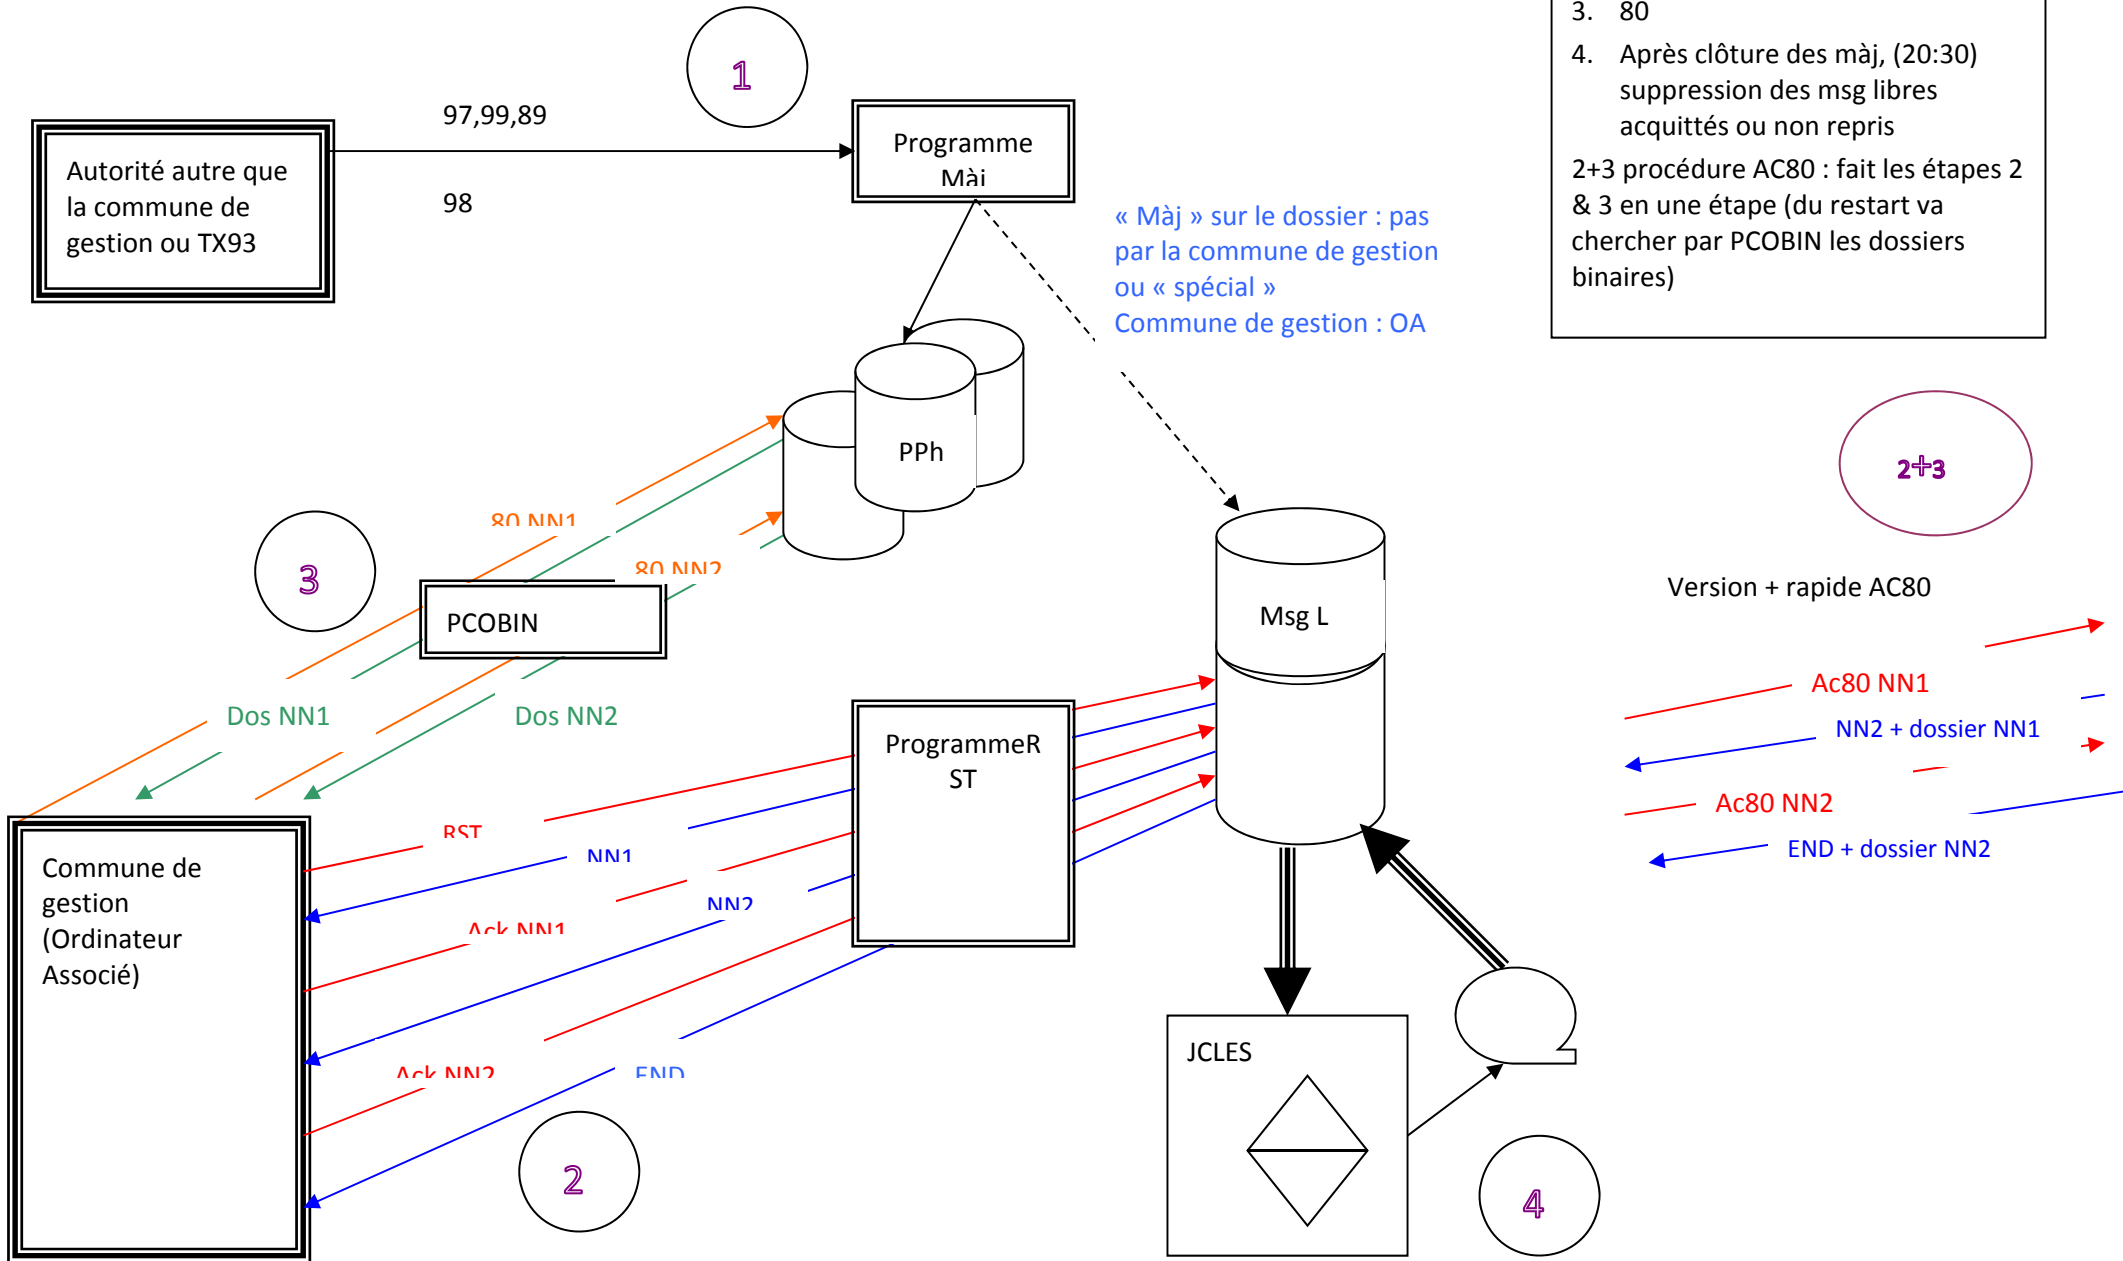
3. 80

4. Après clôture des màj, (20:30) suppression des msg libres acquittés ou non repris

2+3 procédure AC80 : fait les étapes 2 & 3 en une étape (du restart va chercher par PCOBIN les dossiers binaires)

1

97,99,89

98

Autorité autre que la commune de gestion ou TX93

Programme Màj

« Màj » sur le dossier : pas par la commune de gestion ou « spécial »
Commune de gestion : OA

PPh

2+3

80 NN1

80 NN2

3

PCOBIN

Msg L

Version + rapide AC80

Dos NN1

Dos NN2

ProgrammeR ST

Ac80 NN1

NN2 + dossier NN1

Ac80 NN2

END + dossier NN2

RST

NN1

Commune de gestion (Ordinateur Associé)

Ack NN1

NN2

Ack NN2

END

JCLES

2

4